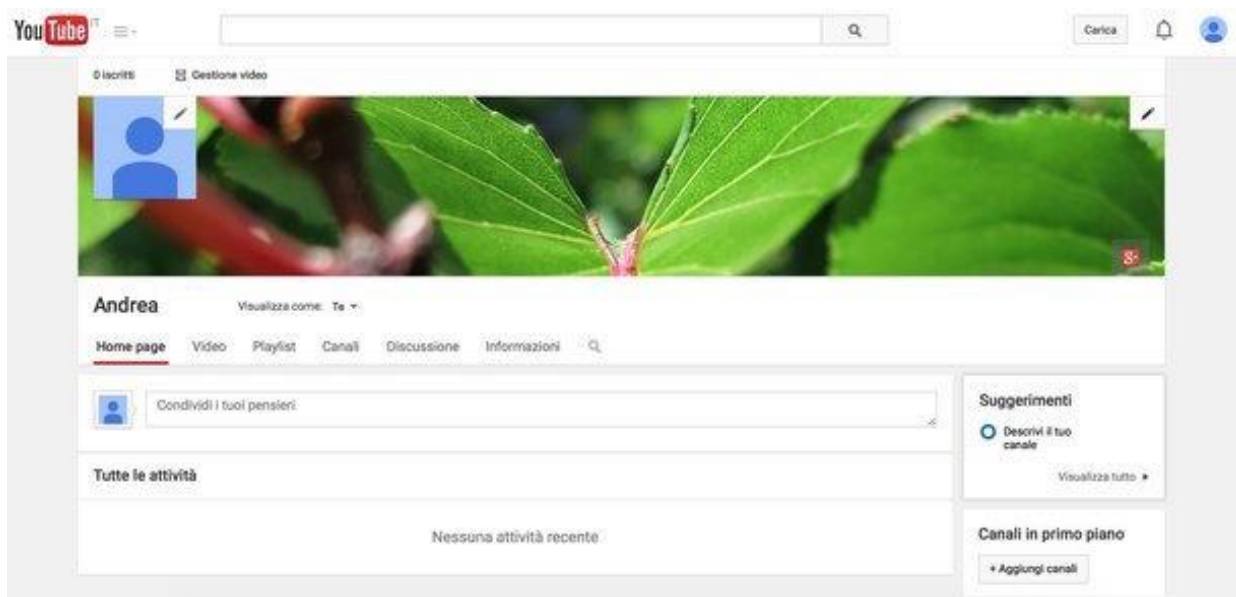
YouTube IT

Carica

0 iscritti
Gestione video

Andrea
Visualizza come: Te

Home page
Video
Playlist
Canali
Discussione
Informazioni

Condividi i tuoi pensieri

Tutte le attività

Nessuna attività recente

Suggerimenti
Descrivi il tuo canale
Visualizza tutto ▸

Canali in primo piano
+ Aggiungi canali